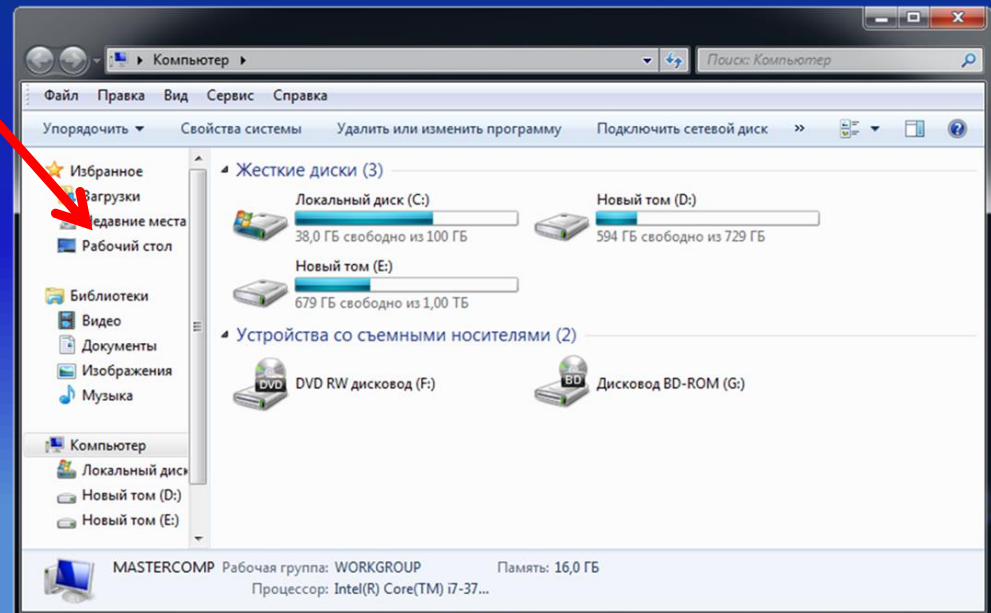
Компьютер ▸

Поиск: Компьютер

Файл Правка Вид Сервис Справка

Упорядочить ▾ Свойства системы Удалить или изменить программу Подключить сетевой диск »

Избранное
Загрузки
Недавние места
Рабочий стол

Библиотеки
Видео
Документы
Изображения
Музыка

Компьютер
Локальный диск
Новый том (D:)
Новый том (E:)

Жесткие диски (3)

Локальный диск (C:)
38,0 ГБ свободно из 100 ГБ

Новый том (D:)
594 ГБ свободно из 729 ГБ

Новый том (E:)
679 ГБ свободно из 1,00 ТБ

Устройства со съемными носителями (2)

DVD RW дисковод (F:)

Дисковод BD-ROM (G:)

MASTERCOMP Рабочая группа: WORKGROUP Память: 16,0 ГБ
Процессор: Intel(R) Core(TM) i7-37...